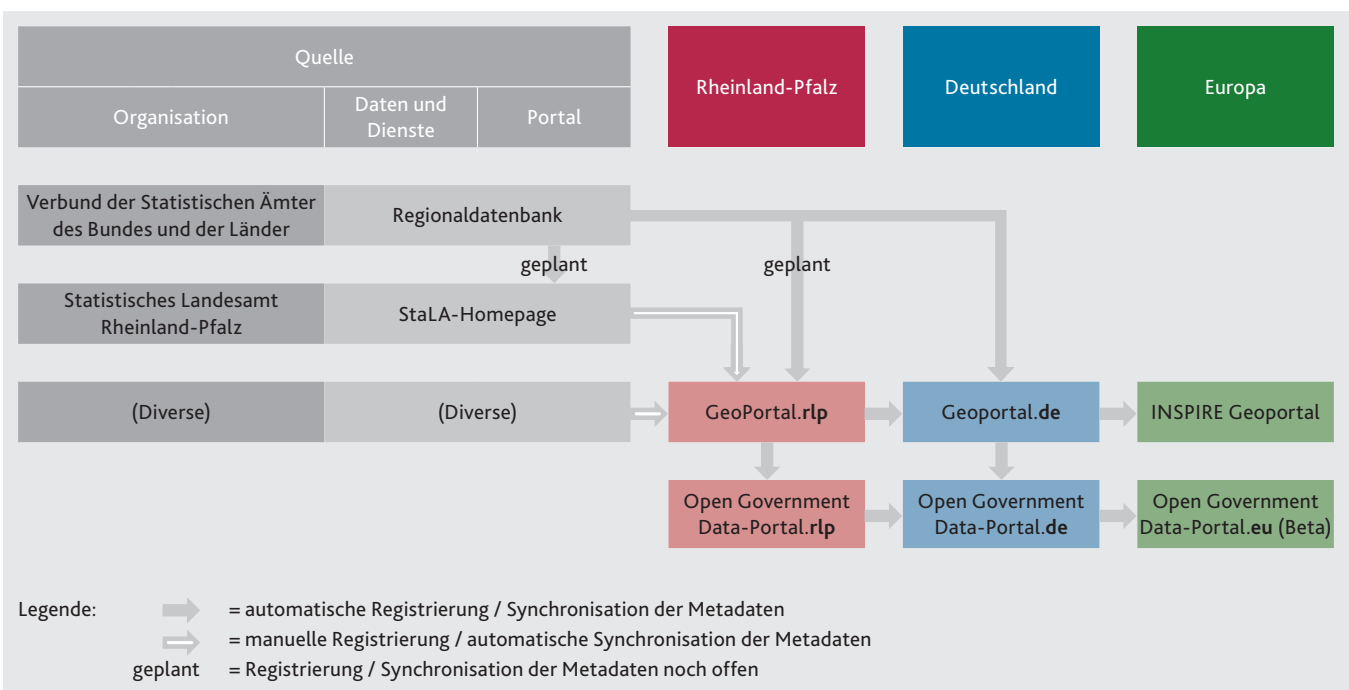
Quelle

Organisation

Daten und Dienste

Portal

Rheinland-Pfalz

Deutschland

Europa

Verbund der Statistischen Ämter des Bundes und der Länder

Regionaldatenbank

geplant

geplant

Statistisches Landesamt Rheinland-Pfalz

StaLA-Homepage

(Diverse)

(Diverse)

GeoPortal.**rlp**

Geoportal.**de**

INSPIRE Geoportal

Open Government Data-Portal.**rlp**

Open Government Data-Portal.**de**

Open Government Data-Portal.**eu** (Beta)

Legende: = automatische Registrierung / Synchronisation der Metadaten

= manuelle Registrierung / automatische Synchronisation der Metadaten

geplant = Registrierung / Synchronisation der Metadaten noch offen